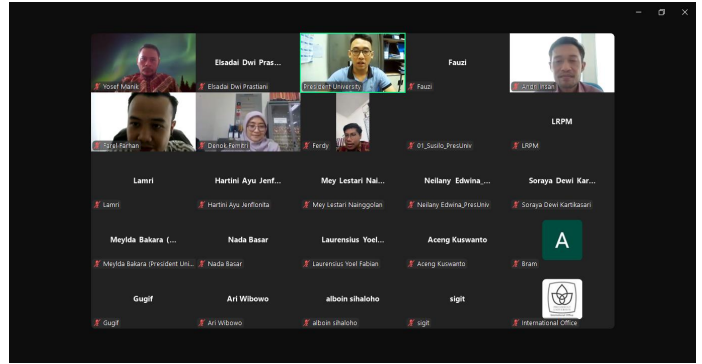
Yosef Manik

Elsadai Dwi Pras...

Elsadai Dwi Prastiani

President University

Fauzi

Fauzi

Angki Irsan

Faral Farhan

Denok Femitri

Ferdy

01_Susilo_PresUniv

LRPM

LRPM

Lamri

Lamri

Hartini Ayu Jenf...

Hartini Ayu Jenflonita

Mey Lestari Nai...

Mey Lestari Nainggolan

Neilany Edwina_...

Neilany Edwina_PresUniv

Soraya Dewi Kar...

Soraya Dewi Kartikasari

Meylda Bakara (...

Meylda Bakara (President Uni...

Nada Basar

Nada Basar

Laurensius Yoel...

Laurensius Yoel Fabian

Aceng Kuswanto

Aceng Kuswanto

A

Bram

Gugif

Gugif

Ari Wibowo

Ari Wibowo

alboin sihaloho

alboin sihaloho

sigit

sigit

International Office